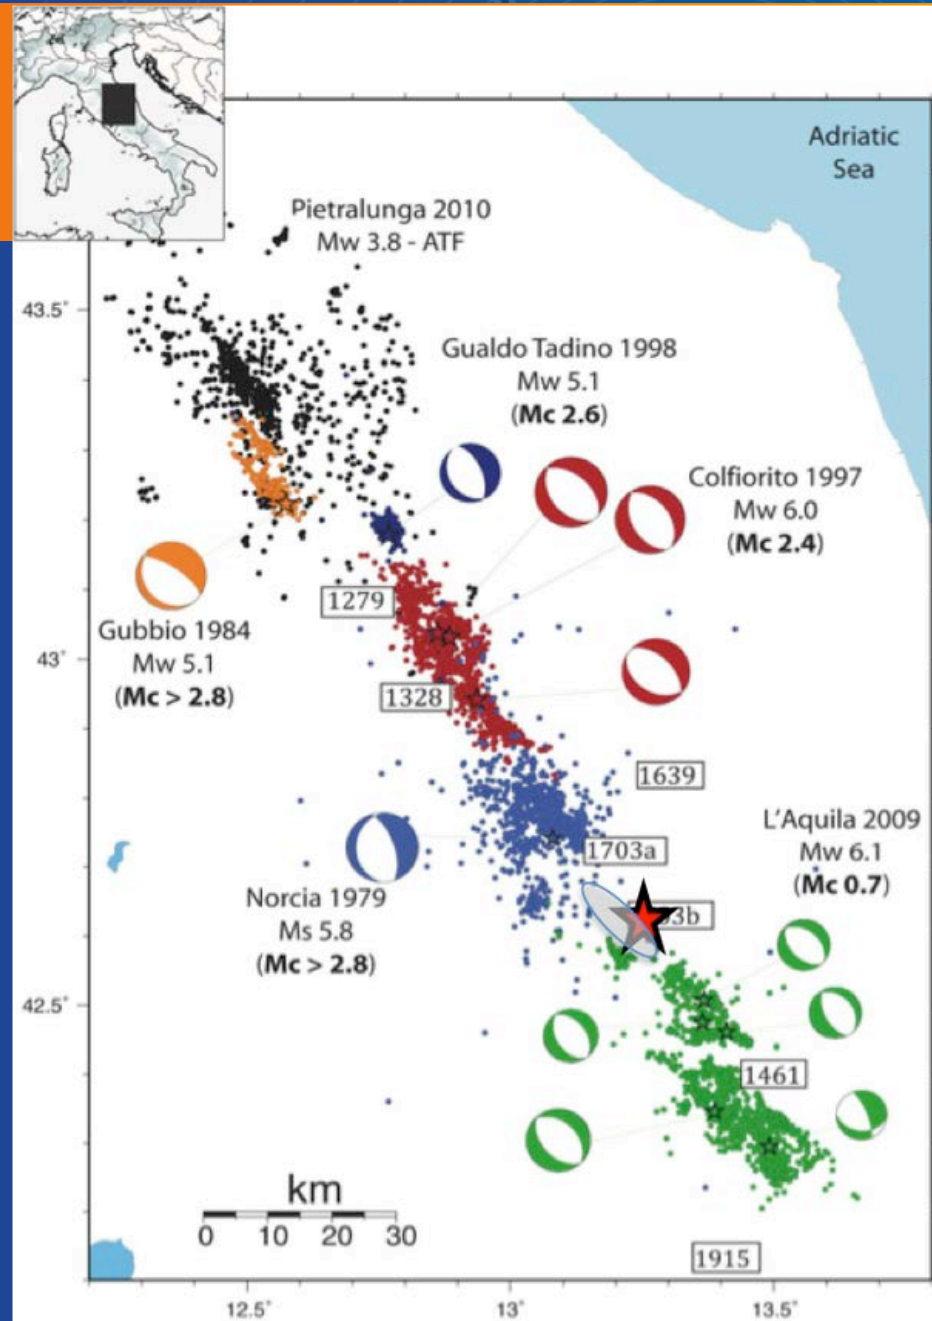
Adriatic Sea

Pietralunga 2010
Mw 3.8 - ATF

43.5°

Gualdo Tadino 1998
Mw 5.1
(**Mc 2.6**)

Colfiorito 1997
Mw 6.0
(**Mc 2.4**)

1279

Gubbio 1984
Mw 5.1
(**Mc > 2.8**)

43°

1328

1639

L'Aquila 2009
Mw 6.1
(**Mc 0.7**)

1703a

Norcia 1979
Ms 5.8
(**Mc > 2.8**)

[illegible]3b

42.5°

1461

km
0 10 20 30

1915

12.5° 13° 13.5°